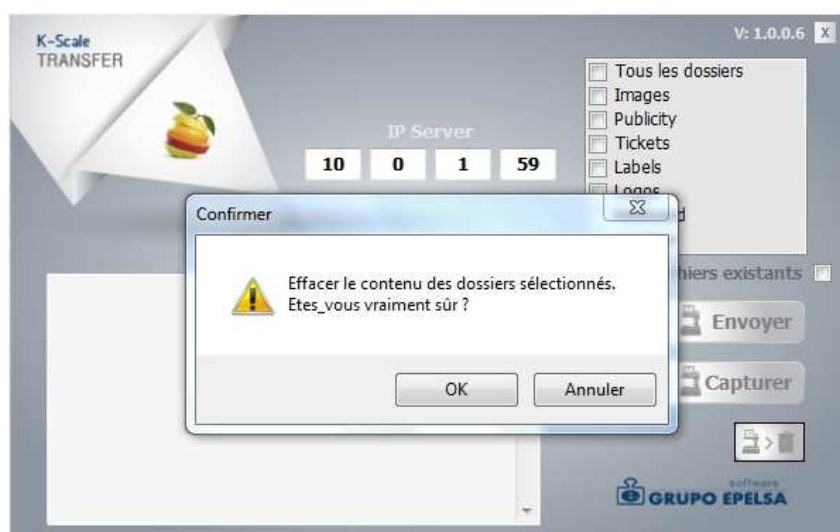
K-Scale
TRANSFER

V: 1.0.0.6 X

IP Server
10 0 1 59

Tous les dossiers
Images
Publicity
Tickets
Labels
Logos
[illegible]d

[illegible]hiers existants

Confirmer

Effacer le contenu des dossiers sélectionnés.
Etes_vous vraiment sûr ?

OK
Annuler

Envoyer
Capturer

software
GRUPO EPELSA